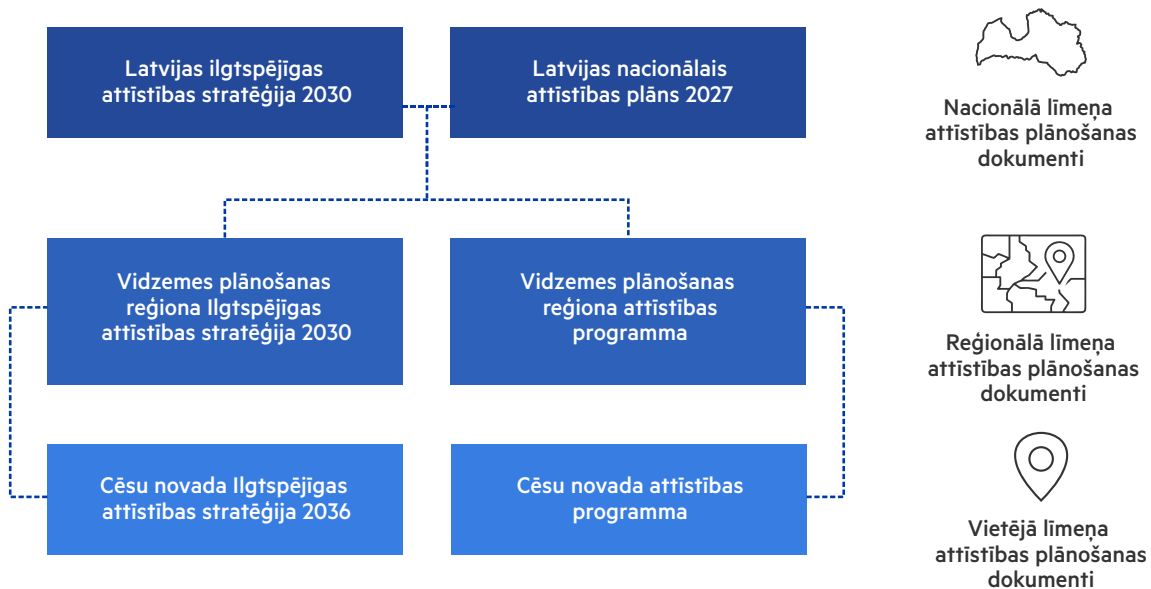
Latvijas ilgtspējīgas attīstības stratēģija 2030

Latvijas nacionālais attīstības plāns 2027

Nacionālā līmeņa attīstības plānošanas dokumenti

Vidzemes plānošanas reģiona Ilgtspējīgas attīstības stratēģija 2030

Vidzemes plānošanas reģiona attīstības programma

Reģionālā līmeņa attīstības plānošanas dokumenti

Cēsu novada Ilgtspējīgas attīstības stratēģija 2036

Cēsu novada attīstības programma

Vietējā līmeņa attīstības plānošanas dokumenti